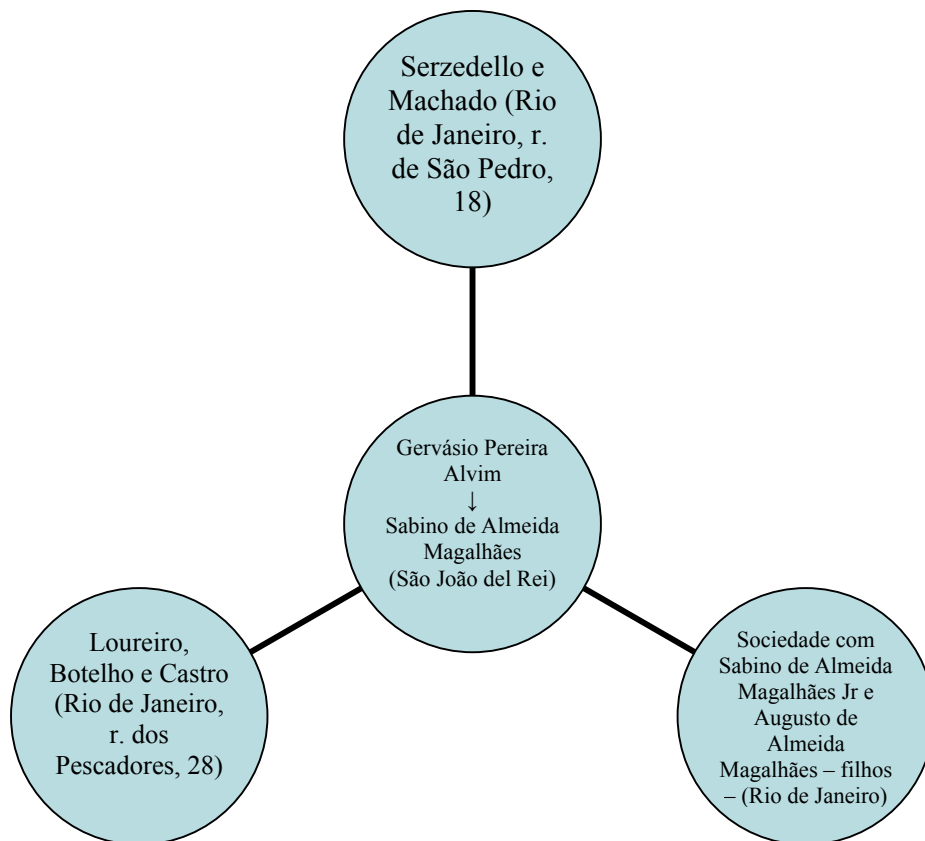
Serzedello e Machado (Rio de Janeiro, r. de São Pedro, 18)

Gervásio Pereira Alvim
↓
Sabino de Almeida Magalhães (São João del Rei)

Loureiro, Botelho e Castro (Rio de Janeiro, r. dos Pescadores, 28)

Sociedade com Sabino de Almeida Magalhães Jr e Augusto de Almeida Magalhães – filhos – (Rio de Janeiro)